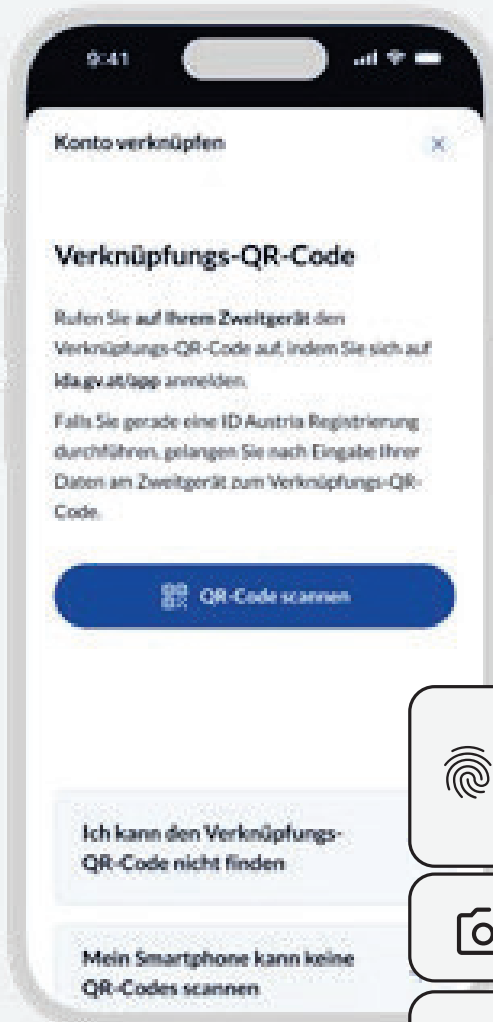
9:41

Konto verknüpfen

×

Verknüpfungs-QR-Code

Rufen Sie auf Ihrem Zweitgerät den Verknüpfungs-QR-Code auf, indem Sie sich auf ida.gv.at/app anmelden.

Falls Sie gerade eine ID Austria Registrierung durchführen, gelangen Sie nach Eingabe Ihrer Daten am Zweitgerät zum Verknüpfungs-QR-Code.

QR-Code scannen

Ich kann den Verknüpfungs-QR-Code nicht finden

Mein Smartphone kann keine QR-Codes scannen